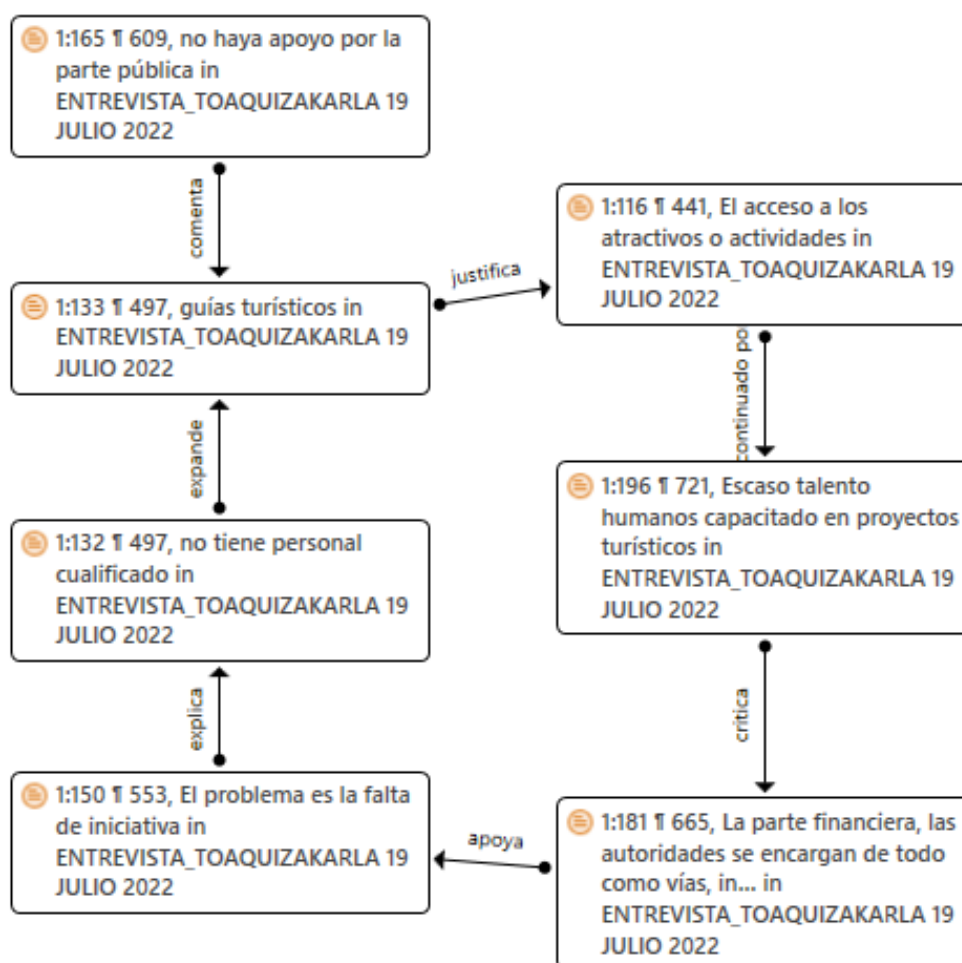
1:165 ¶ 609, no haya apoyo por la parte pública in ENTREVISTA_TOAQUIZAKARLA 19 JULIO 2022

comenta

1:133 ¶ 497, guías turísticos in ENTREVISTA_TOAQUIZAKARLA 19 JULIO 2022

justifica

1:116 ¶ 441, El acceso a los atractivos o actividades in ENTREVISTA_TOAQUIZAKARLA 19 JULIO 2022

continuado po

expande

1:196 ¶ 721, Escaso talento humanos capacitado en proyectos turísticos in ENTREVISTA_TOAQUIZAKARLA 19 JULIO 2022

1:132 ¶ 497, no tiene personal cualificado in ENTREVISTA_TOAQUIZAKARLA 19 JULIO 2022

critica

explica

1:150 ¶ 553, El problema es la falta de iniciativa in ENTREVISTA_TOAQUIZAKARLA 19 JULIO 2022

apoya

1:181 ¶ 665, La parte financiera, las autoridades se encargan de todo como vías, in... in ENTREVISTA_TOAQUIZAKARLA 19 JULIO 2022